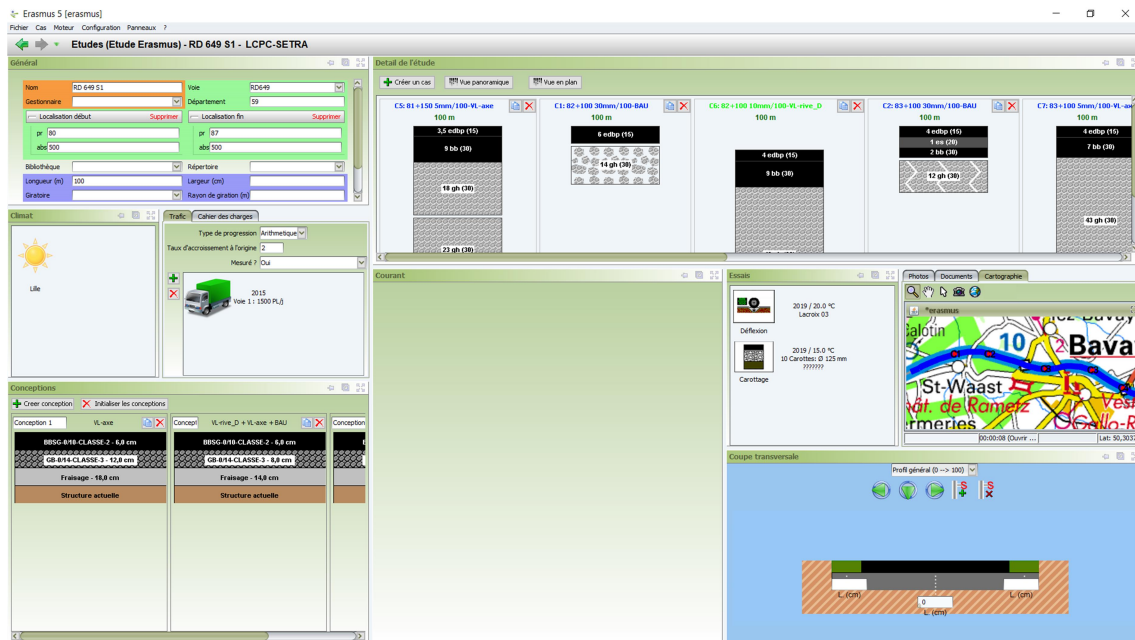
Erasmus 5 [erasmus]
Fichier Cas Moteur Configuration Panneaux ?
Etudes (Etude Erasmus) - RD 649 S1 - LCPC-SETRA

Général
Nom RD 649 S1
Voie RD649
Gestionnaire
Département 59
Localisation début Supprimer
Localisation fin Supprimer
pr 80
abs 500
pr 87
abs 500
Bibliothèque
Répertoire
Longueur (m) 100
Largeur (cm)
Giratoire
Rayon de giration (m)

Detail de l'étude
Créer un cas
Vue panoramique
Vue en plan
C5: 81+150 5mm/100-VL-axe
100 m
3,5 edbp (15)
9 bb (30)
18 gh (30)
23 gh (30)
C1: 82+100 30mm/100-BAU
100 m
6 edbp (15)
14 gh (30)
C6: 82+100 10mm/100-VL-rive_D
100 m
4 edbp (15)
9 bb (30)
C2: 83+100 30mm/100-BAU
100 m
4 edbp (15)
1 es (20)
2 bb (30)
12 gh (30)
C7: 83+100 5mm/100-VL-axe
100 m
4 edbp (15)
7 bb (30)
43 gh (30)

Climat
Lille

Trafic
Cahier des charges
Type de progression Arithmetique
Taux d'accroissement à l'origine 2
Mesuré ? Oui
2015
Voie 1 : 1500 PL/j

Courant

Essais
2019 / 20.0 °C
Lacroix 03
Déflexion
2019 / 15.0 °C
10 Carottes: Ø 125 mm
???????
Carottage

Photos
Documents
Cartographie
*erasmus
Galotin
St-Waast
10
Bava
Bat. de Ramez
rmeries
00:00:08 (Ouvrir ...
Lat: 50,3037

Conceptions
Creer conception
Initialiser les conceptions
Conception 1
VL-axe
BBSG-0/10-CLASSE-2 - 6,0 cm
GB-0/14-CLASSE-3 - 12,0 cm
Fraisage - 18,0 cm
Structure actuelle
Concept
VL-rive_D + VL-axe + BAU
BBSG-0/10-CLASSE-2 - 6,0 cm
GB-0/14-CLASSE-3 - 8,0 cm
Fraisage - 14,0 cm
Structure actuelle
Concept

Coupe transversale
Profil général (0 --> 100)
L (cm)
L (cm)
0
L (cm)